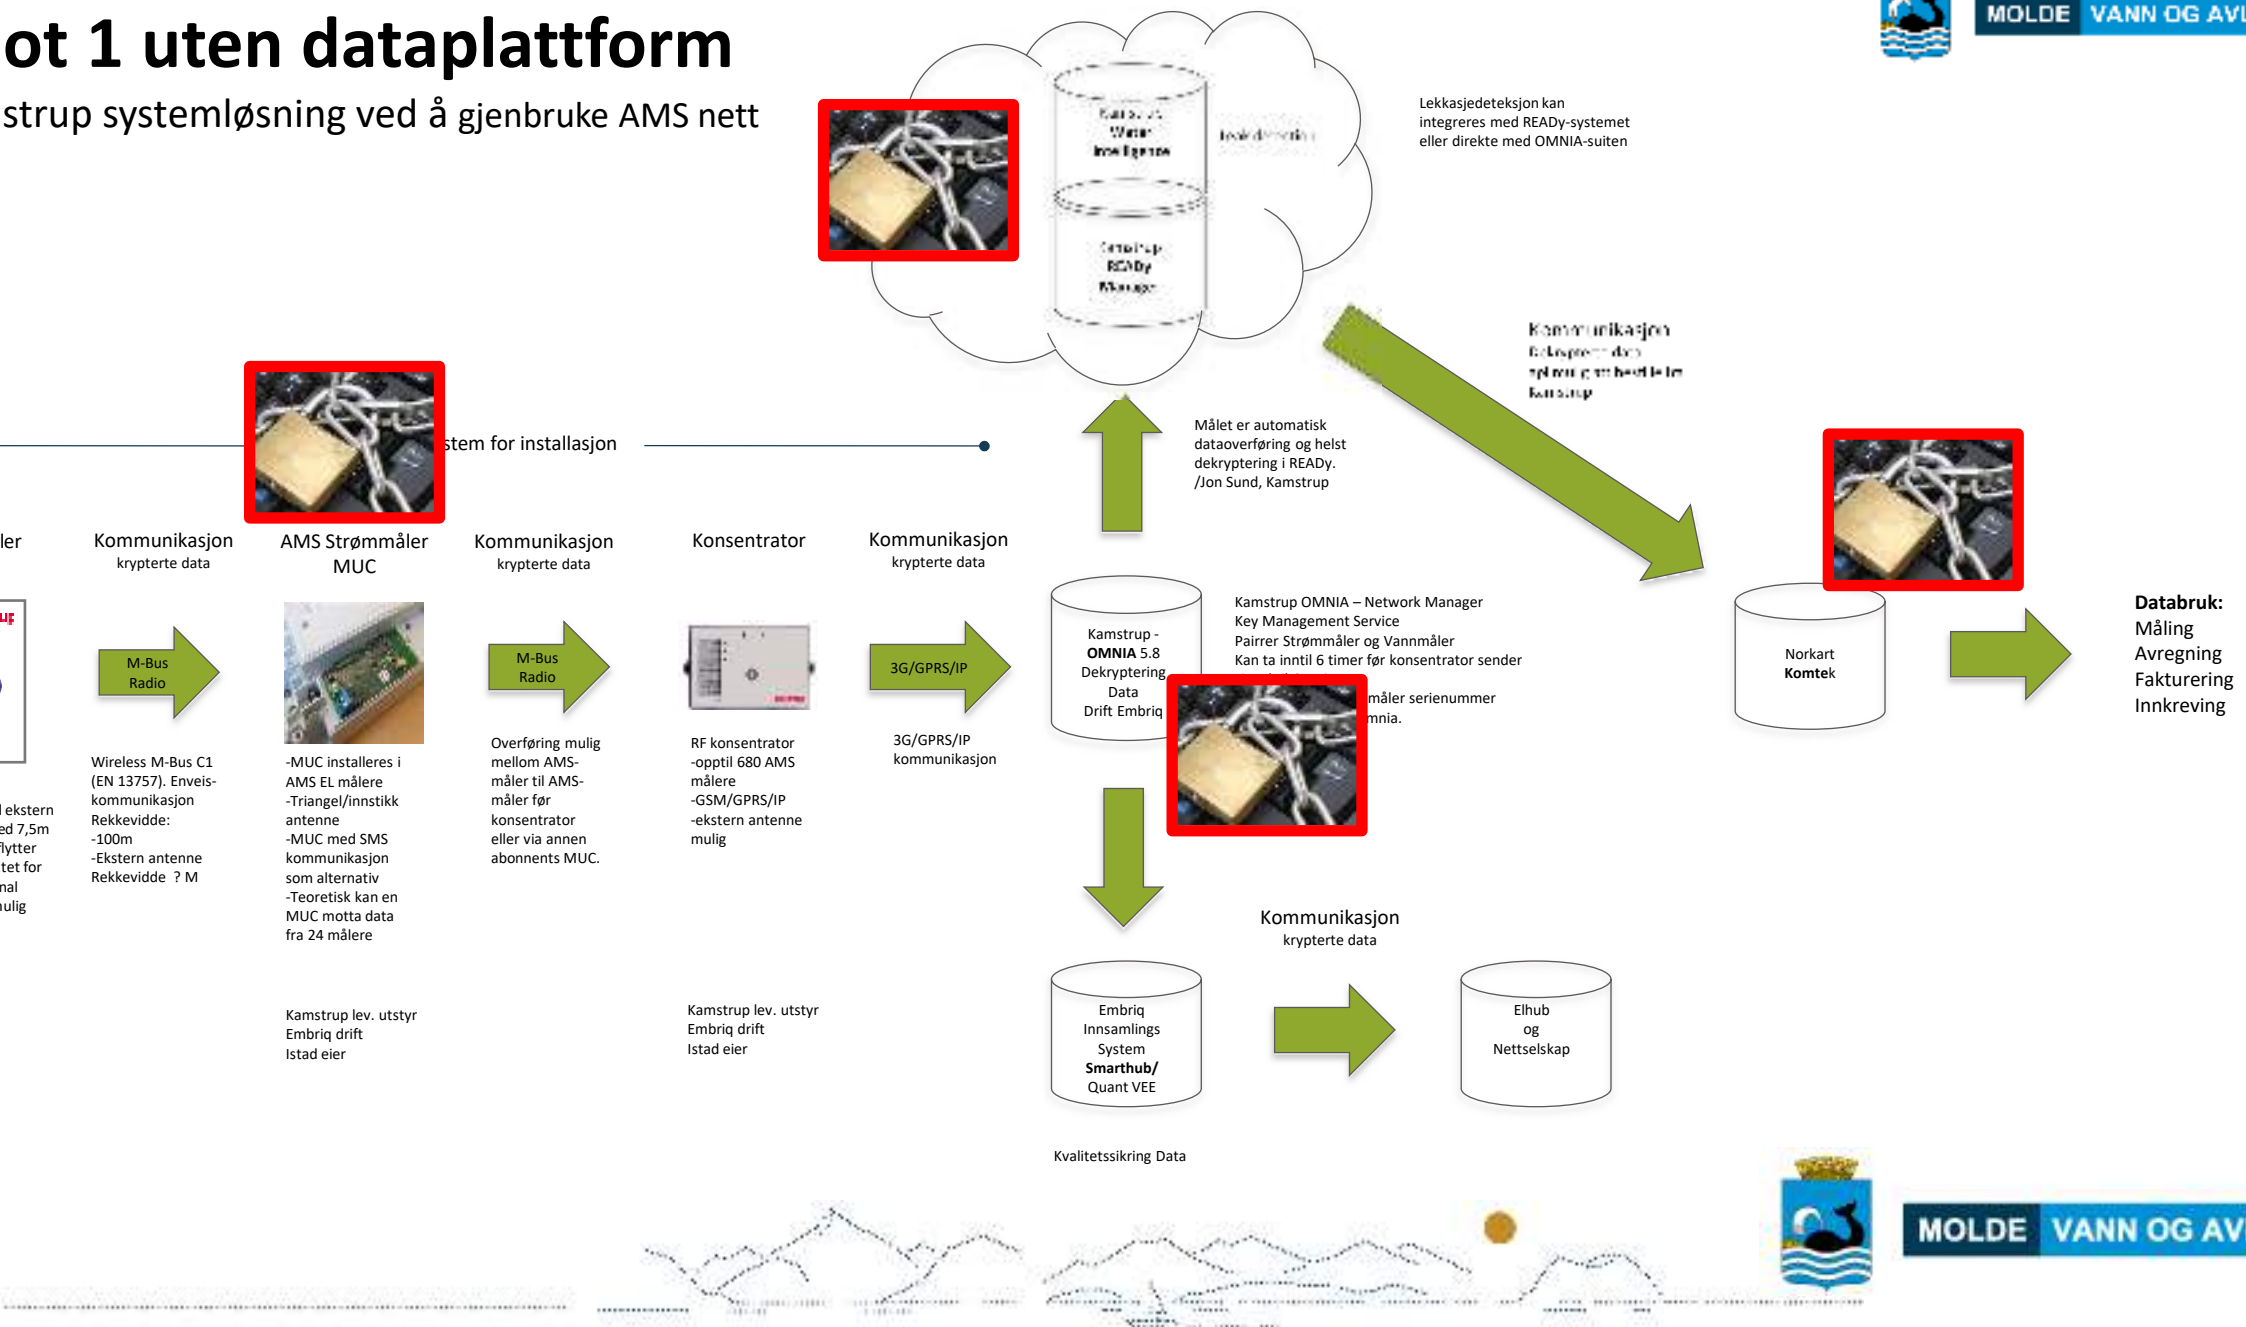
ot 1 uten dataplattform

strup systemløsning ved å gjenbruke AMS nett

MOLDE VANN OG AV

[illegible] Water Intelligence

Leak detection

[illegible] READy Manager

Lekkasjedeteksjon kan integreres med READy-systemet eller direkte med OMNIA-suiten

Kommunikasjon
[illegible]

stem for installasjon

Målet er automatisk dataoverføring og helst dekryptering i READy. /Jon Sund, Kamstrup

ler

Kommunikasjon
krypterte data

AMS Strømmåler MUC

Kommunikasjon
krypterte data

Konsentrator

Kommunikasjon
krypterte data

M-Bus Radio

M-Bus Radio

3G/GPRS/IP

Kamstrup - OMNIA 5.8 Dekryptering Data Drift Embriq

Kamstrup OMNIA – Network Manager
Key Management Service
Pairrer Strømmåler og Vannmåler
Kan ta inntil 6 timer før konsentrator sender
måler serienummer
mnia.

Norkart Komtek

Databruk:
Måling
Avregning
Fakturering
Innkreving

Wireless M-Bus C1 (EN 13757). Enveis-kommunikasjon
Rekkevidde:
-100m
-Ekstern antenne
Rekkevidde ? M

-MUC installeres i AMS EL målere
-Triangel/innstikk antenne
-MUC med SMS kommunikasjon som alternativ
-Teoretisk kan en MUC motta data fra 24 målere

Overføring mulig mellom AMS-måler til AMS-måler før konsentrator eller via annen abonnents MUC.

RF konsentrator
-opptil 680 AMS målere
-GSM/GPRS/IP
-ekstern antenne mulig

3G/GPRS/IP kommunikasjon

ekstern
ed 7,5m
flytter
tet for
nal
ulig

Kommunikasjon
krypterte data

Kamstrup lev. utstyr
Embriq drift
Istad eier

Kamstrup lev. utstyr
Embriq drift
Istad eier

Embriq Innsamlings System Smarthub/ Quant VEE

Elhub og Nettselskap

Kvalitetssikring Data

MOLDE VANN OG AV